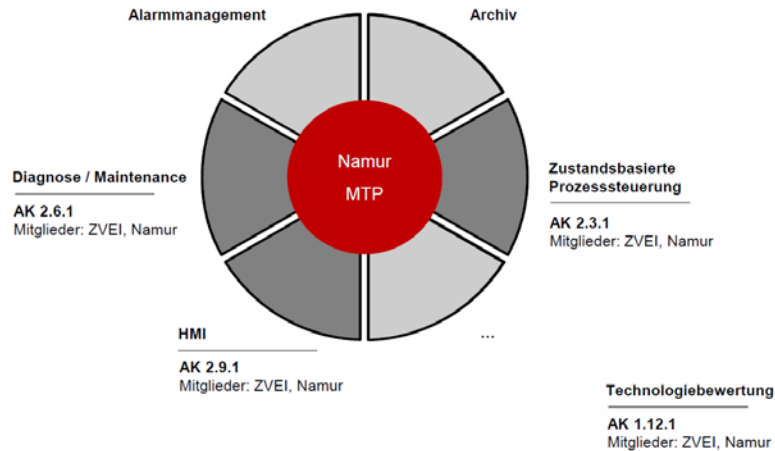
Alarmmanagement

Archiv

Namur

MTP

Diagnose / Maintenance

AK 2.6.1
Mitglieder: ZVEI, Namur

Zustandsbasierte Prozesssteuerung

AK 2.3.1
Mitglieder: ZVEI, Namur

HMI

AK 2.9.1
Mitglieder: ZVEI, Namur

...

Technologiebewertung

AK 1.12.1
Mitglieder: ZVEI, Namur